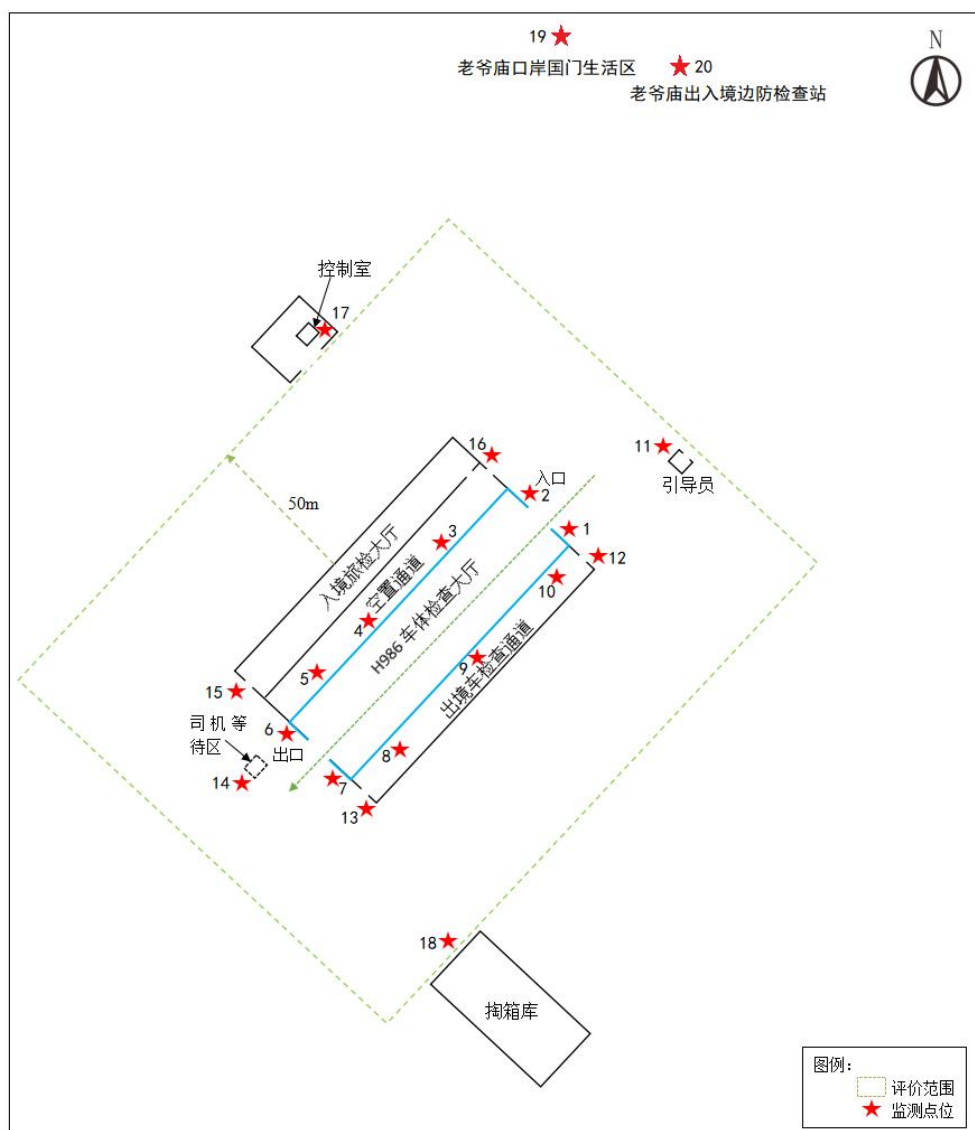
19
老爷庙口岸国门生活区
20
老爷庙出入境边防检查站
N
控制室
17
16
入口
2
11
引导员
50m
入境旅检大厅
3
1
12
空置通道
10
4
H986 车体检查大厅
5
9
出境车检查通道
15
6
司机等待区
出口
8
14
7
13
18
掏箱库
图例：
评价范围
监测点位